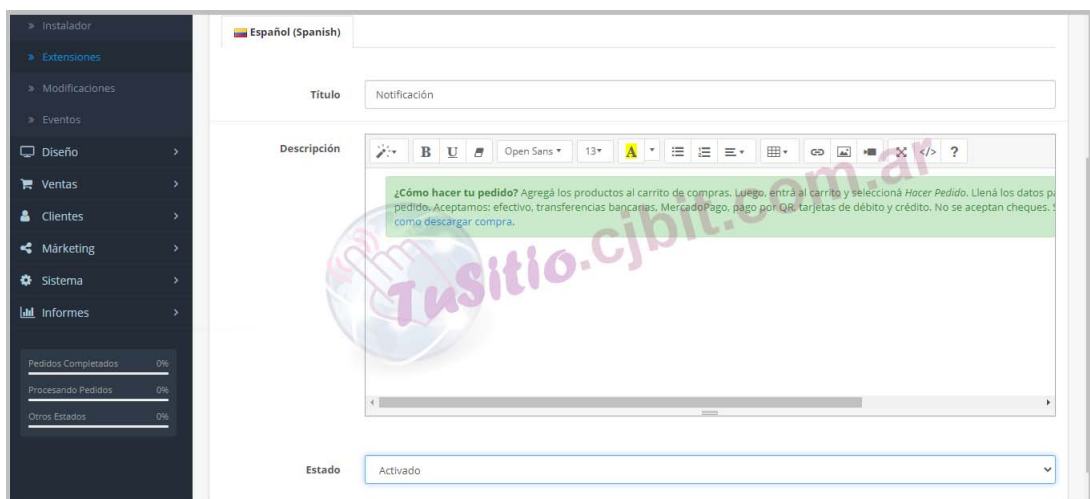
» Instalador
» Extensiones
» Modificaciones
» Eventos
Diseño
Ventas
Clientes
Márketing
Sistema
Informes

Pedidos Completados 0%
Procesando Pedidos 0%
Otros Estados 0%

Español (Spanish)

Título
Notificación

Descripción
Open Sans 13 ?

**¿Cómo hacer tu pedido?** Agregá los productos al carrito de compras. Luego, entrá al carrito y seleccioná *Hacer Pedido*. Llená los datos pa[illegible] pedido. Aceptamos: efectivo, transferencias bancarias, MercadoPago, pago por QR, tarjetas de débito y crédito. No se aceptan cheques. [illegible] como descargar compra.

TuSitio.cjbit.com.ar

Estado
Activado